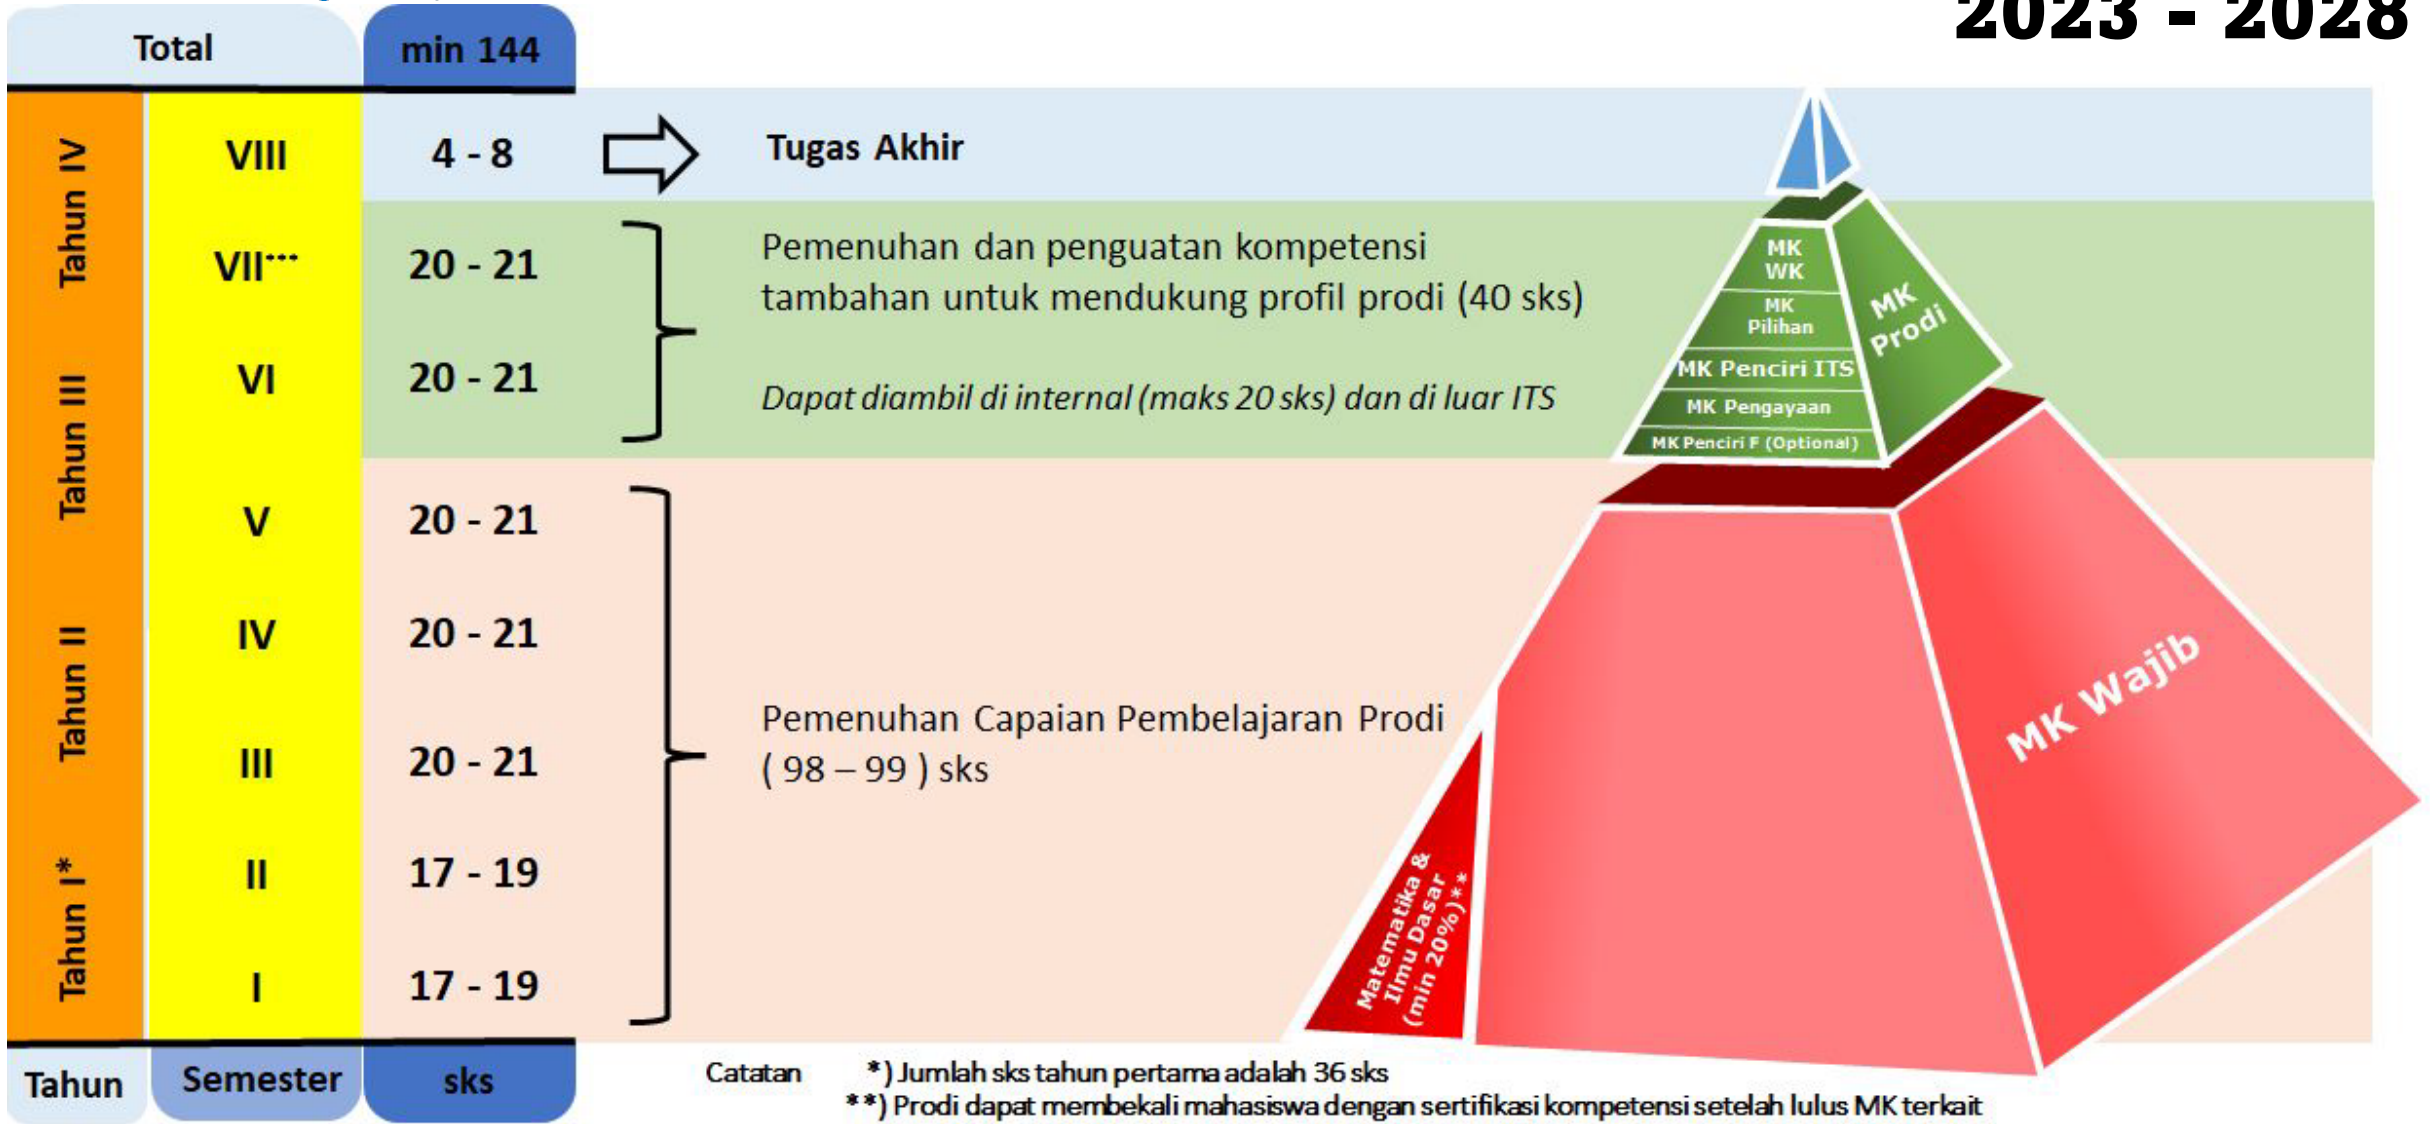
2023 - 2028

| Total | | min 144 | |
|---|---|---|---|
| Tahun IV | VIII | 4 - 8 | Tugas Akhir |
| | VII*** | 20 - 21 | Pemenuhan dan penguatan kompetensi tambahan untuk mendukung profil prodi (40 sks) |
| Tahun III | VI | 20 - 21 | *Dapat diambil di internal (maks 20 sks) dan di luar ITS* |
| | V | 20 - 21 | |
| Tahun II | IV | 20 - 21 | |
| | III | 20 - 21 | Pemenuhan Capaian Pembelajaran Prodi ( 98 – 99 ) sks |
| Tahun I* | II | 17 - 19 | |
| | I | 17 - 19 | |
| Tahun | Semester | sks | |

MK WK
MK Pilihan
MK Penciri ITS
MK Pengayaan
MK Penciri F (Optional)
MK Prodi
MK Wajib
Matematika & Ilmu Dasar (min 20%)**

Catatan *) Jumlah sks tahun pertama adalah 36 sks
**) Prodi dapat membekali mahasiswa dengan sertifikasi kompetensi setelah lulus MK terkait